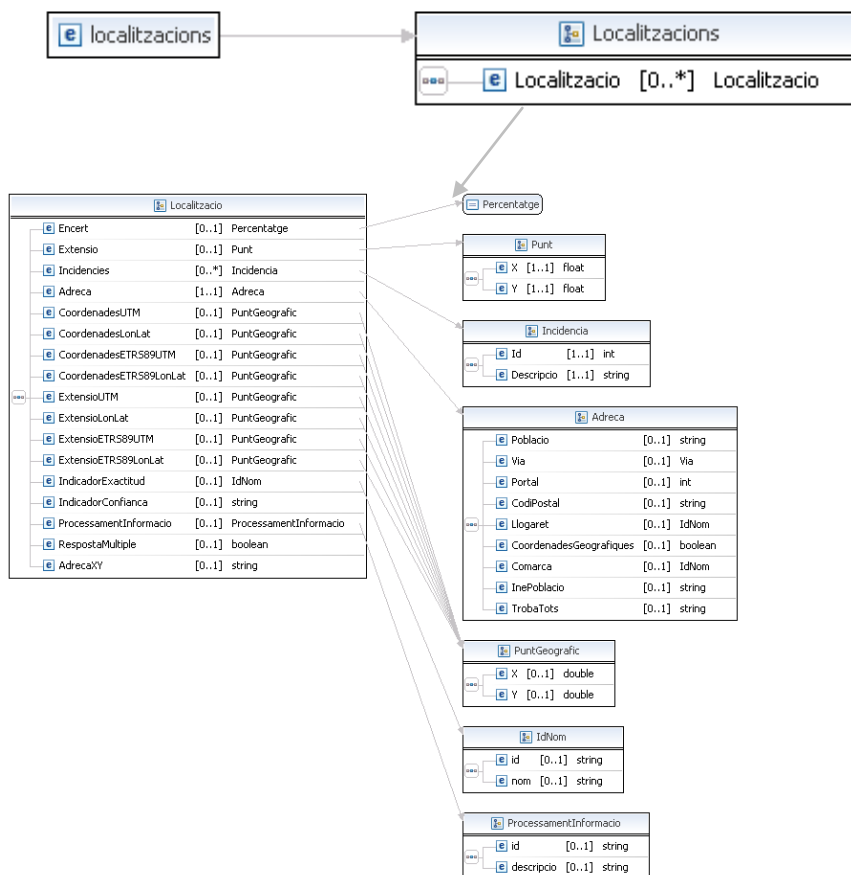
e localitzacions

Localitzacions

e Localitzacio [0..*] Localitzacio

Localitzacio

| | | |
|---|---|---|
| e Encert | [0..1] | Percentatge |
| e Extensio | [0..1] | Punt |
| e Incidencies | [0..*] | Incidencia |
| e Adreca | [1..1] | Adreca |
| e CoordenadesUTM | [0..1] | PuntGeografic |
| e CoordenadesLonLat | [0..1] | PuntGeografic |
| e CoordenadesETRS89UTM | [0..1] | PuntGeografic |
| e CoordenadesETRS89LonLat | [0..1] | PuntGeografic |
| e ExtensioUTM | [0..1] | PuntGeografic |
| e ExtensioLonLat | [0..1] | PuntGeografic |
| e ExtensioETRS89UTM | [0..1] | PuntGeografic |
| e ExtensioETRS89LonLat | [0..1] | PuntGeografic |
| e IndicadorExactitud | [0..1] | IdNom |
| e IndicadorConfianca | [0..1] | string |
| e ProcessamentInformacio | [0..1] | ProcessamentInformacio |
| e RespostaMultiple | [0..1] | boolean |
| e AdrecaXY | [0..1] | string |

Percentatge

Punt

| | | |
|---|---|---|
| e X | [1..1] | float |
| e Y | [1..1] | float |

Incidencia

| | | |
|---|---|---|
| e Id | [1..1] | int |
| e Descripcio | [1..1] | string |

Adreca

| | | |
|---|---|---|
| e Poblacio | [0..1] | string |
| e Via | [0..1] | Via |
| e Portal | [0..1] | int |
| e CodiPostal | [0..1] | string |
| e Llogaret | [0..1] | IdNom |
| e CoordenadesGeografiques | [0..1] | boolean |
| e Comarca | [0..1] | IdNom |
| e InePoblacio | [0..1] | string |
| e TrobaTots | [0..1] | string |

PuntGeografic

| | | |
|---|---|---|
| e X | [0..1] | double |
| e Y | [0..1] | double |

IdNom

| | | |
|---|---|---|
| e id | [0..1] | string |
| e nom | [0..1] | string |

ProcessamentInformacio

| | | |
|---|---|---|
| e id | [0..1] | string |
| e descripcio | [0..1] | string |